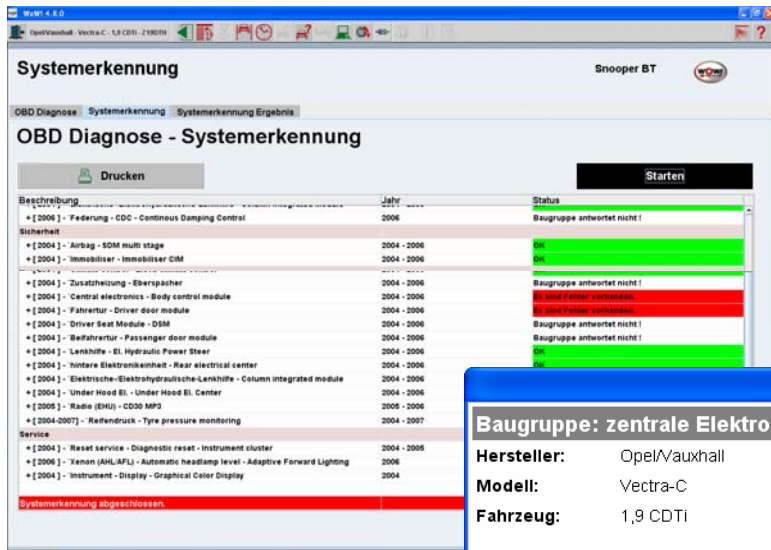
WoW! 4.8.0

Opel/Vauxhall - Vectra-C - 1,9 CDTI - Z19DTH

Systemerkennung

Snooper BT

WOW!

OBD Diagnose | Systemerkennung | Systemerkennung Ergebnis

OBD Diagnose - Systemerkennung

Drucken

Starten

| Beschreibung | Jahr | Status |
|---|---|---|
| + [ 2006 ] - 'Federung - CDC - Continous Damping Control | 2006 | Baugruppe antwortet nicht ! |
| Sicherheit | | |
| + [ 2004 ] - 'Airbag - SDM multi stage | 2004 - 2006 | OK |
| + [ 2004 ] - 'Immobiliser - Immobiliser CIM | 2004 - 2006 | OK |
| + [ 2004 ] - 'Zusatzheizung - Eberspächer | 2004 - 2006 | Baugruppe antwortet nicht ! |
| + [ 2004 ] - 'Central electronics - Body control module | 2004 - 2006 | Es sind Fehler vorhanden. |
| + [ 2004 ] - 'Fahrertür - Driver door module | 2004 - 2006 | Es sind Fehler vorhanden. |
| + [ 2004 ] - 'Driver Seat Module - DSM | 2004 - 2006 | Baugruppe antwortet nicht ! |
| + [ 2004 ] - 'Beifahrertür - Passenger door module | 2004 - 2006 | Baugruppe antwortet nicht ! |
| + [ 2004 ] - 'Lenkhilfe - El. Hydraulic Power Steer | 2004 - 2006 | OK |
| + [ 2004 ] - 'hintere Elektronikeinheit - Rear electrical center | 2004 - 2006 | OK |
| + [ 2004 ] - 'Elektrische-Elektrohydraulische-Lenkhilfe - Column integrated module | 2004 - 2006 | |
| + [ 2004 ] - 'Under Hood El. - Under Hood El. Center | 2004 - 2006 | |
| + [ 2005 ] - 'Radio (EHU) - CD30 MP3 | 2005 - 2006 | |
| + [ 2004-2007 ] - 'Reifendruck - Tyre pressure monitoring | 2004 - 2007 | |
| Service | | |
| + [ 2004 ] - 'Reset service - Diagnostic reset - Instrument cluster | 2004 - 2005 | |
| + [ 2006 ] - 'Xenon (AHL/AFL) - Automatic headlamp level - Adaptive Forward Lighting | 2006 | |
| + [ 2004 ] - 'Instrument - Display - Graphical Color Display | 2004 | |

Systemerkennung abgeschlossen.

Baugruppe: zentrale Elektro

Hersteller: Opel/Vauxhall

Modell: Vectra-C

Fahrzeug: 1,9 CDTi